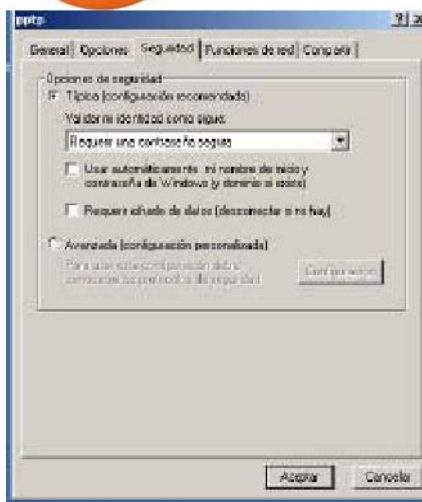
pptp

General | Opciones | Seguridad | Funciones de red | Compartir

Opciones de seguridad

Típico (configuración recomendada)

Validar mi identidad como sigue:

Requerir una contraseña segura

Usar automáticamente mi nombre de inicio y contraseña de Windows (y dominio si existe)

Requerir cifrado de datos (desconectar si no hay)

Avanzada (configuración personalizada)

Para usar esta configuración debe conocer los protocolos de seguridad

Configuración...

Aceptar | Cancelar